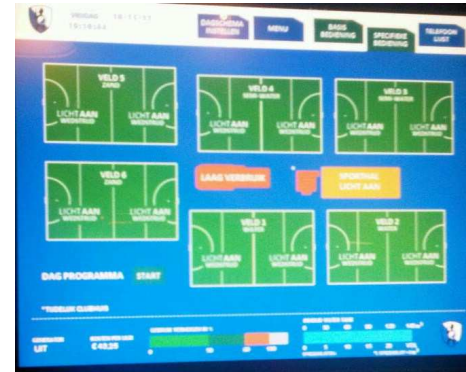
VRIJDAG 18/11/11
18:18:04

DAGSCHEMA INSTELLEN

MENU

BASIS BEDIENING

SPECIFIEKE BEDIENING

TELEFOON LIJST

VELD 5
ZAND

LICHT AAN
WEDSTRIJD

LICHT AAN
WEDSTRIJD

VELD 4
SEMI-WATER

LICHT AAN
WEDSTRIJD

LICHT AAN
WEDSTRIJD

VELD 3
SEMI-WATER

LICHT AAN
WEDSTRIJD

LICHT AAN
WEDSTRIJD

VELD 6
ZAND

LICHT AAN
WEDSTRIJD

LICHT AAN
WEDSTRIJD

LAAG VERBRUIK

SPORTHAL
LICHT AAN

VELD 1
WATER

LICHT AAN
WEDSTRIJD

LICHT AAN
WEDSTRIJD

VELD 2
WATER

LICHT AAN
WEDSTRIJD

LICHT AAN
WEDSTRIJD

DAG PROGRAMMA START

*TIJDELIJK CLUBHUIS

GENERATOR
UIT

KOSTEN PER UUR
€ 49,25

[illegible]

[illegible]